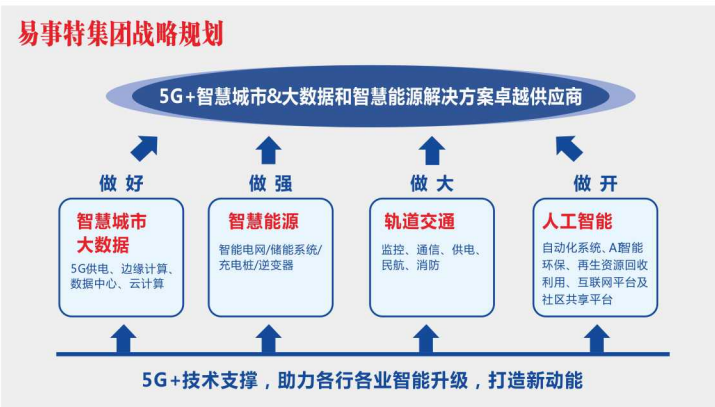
易事特集团战略规划

5G+智慧城市&大数据和智慧能源解决方案卓越供应商

做好

做强

做大

做开

智慧城市
大数据

5G供电、边缘计算、数据中心、云计算

智慧能源

智能电网/储能系统/充电桩/逆变器

轨道交通

监控、通信、供电、民航、消防

人工智能

自动化系统、A智能环保、再生资源回收利用、互联网平台及社区共享平台

5G+技术支撑，助力各行各业智能升级，打造新动能